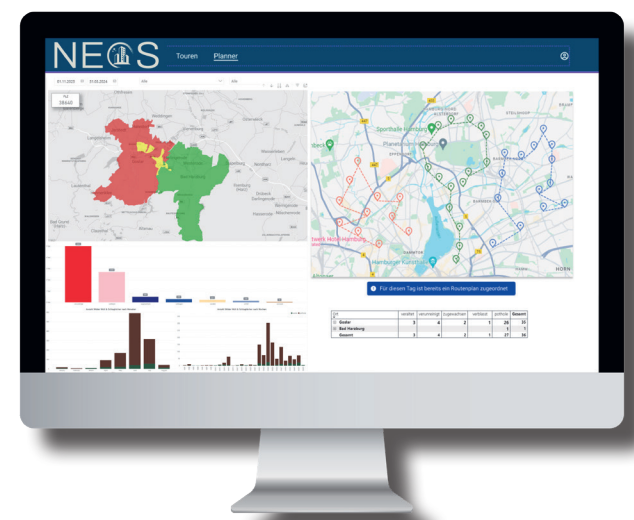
NEOS Touren Planner

Sporthalle Hamburg

Planetarium Hamburg

Hamburger Kunsthalle

Für diesen Tag ist bereits ein Routenplan zugeordnet

| | | | | | | |
|---|---|---|---|---|---|---|
| Goslar | 3 | 4 | 2 | 1 | 26 | 35 |
| Bad Harzburg | | | | | 1 | 1 |
| Gesamt | 3 | 4 | 2 | 1 | 27 | 36 |